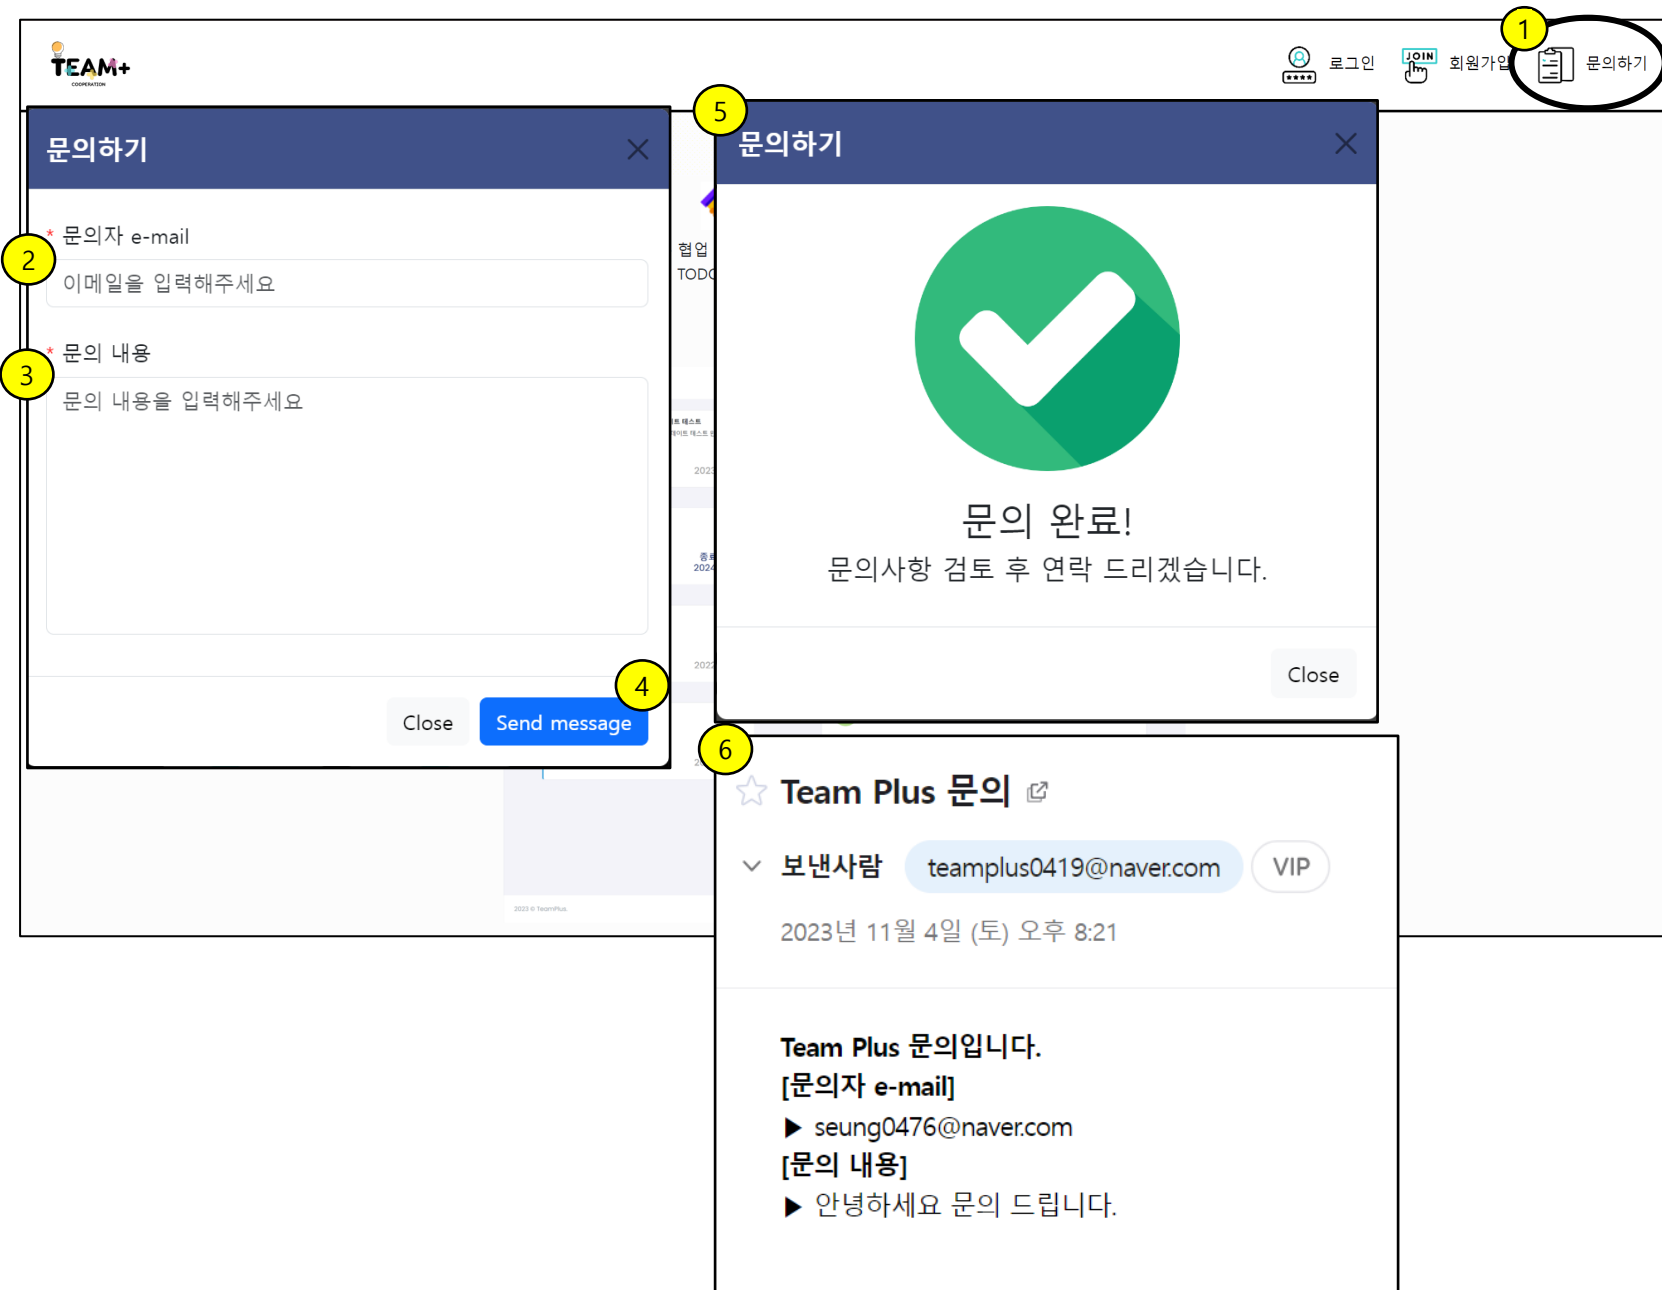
TEAM+
COOPERATION

로그인 JOIN 회원가입 문의하기

1

문의하기

* 문의자 e-mail
2
이메일을 입력해주세요

* 문의 내용
3
문의 내용을 입력해주세요

Close Send message
4

협업
TODO

5
문의하기

문의 완료!
문의사항 검토 후 연락 드리겠습니다.

Close

6
Team Plus 문의

보낸사람 teamplus0419@naver.com VIP

2023년 11월 4일 (토) 오후 8:21

Team Plus 문의입니다.
[문의자 e-mail]
▶ seung0476@naver.com
[문의 내용]
▶ 안녕하세요 문의 드립니다.